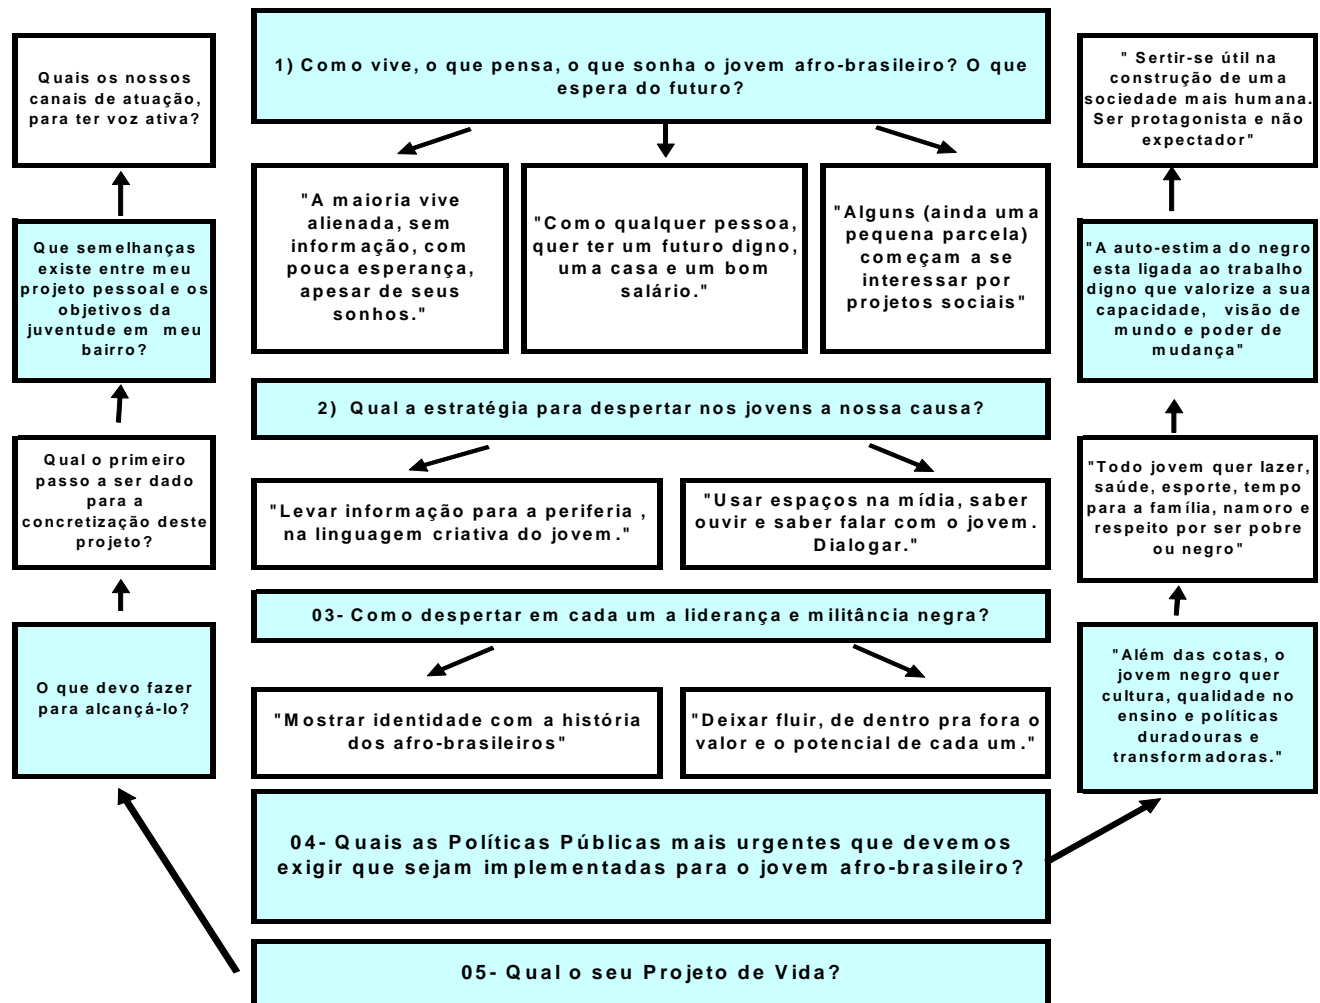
1) Como vive, o que pensa, o que sonha o jovem afro-brasileiro? O que espera do futuro?

"A maioria vive alienada, sem informação, com pouca esperança, apesar de seus sonhos."

"Como qualquer pessoa, quer ter um futuro digno, uma casa e um bom salário."

"Alguns (ainda uma pequena parcela) começam a se interessar por projetos sociais"

2) Qual a estratégia para despertar nos jovens a nossa causa?

"Levar informação para a periferia , na linguagem criativa do jovem."

"Usar espaços na mídia, saber ouvir e saber falar com o jovem. Dialogar."

03- Como despertar em cada um a liderança e militância negra?

"Mostrar identidade com a história dos afro-brasileiros"

"Deixar fluir, de dentro pra fora o valor e o potencial de cada um."

04- Quais as Políticas Públicas mais urgentes que devemos exigir que sejam implementadas para o jovem afro-brasileiro?

05- Qual o seu Projeto de Vida?

O que devo fazer para alcançá-lo?

Qual o primeiro passo a ser dado para a concretização deste projeto?

Que semelhanças existe entre meu projeto pessoal e os objetivos da juventude em meu bairro?

Quais os nossos canais de atuação, para ter voz ativa?

"Além das cotas, o jovem negro quer cultura, qualidade no ensino e políticas duradouras e transformadoras."

"Todo jovem quer lazer, saúde, esporte, tempo para a família, namoro e respeito por ser pobre ou negro"

"A auto-estima do negro esta ligada ao trabalho digno que valorize a sua capacidade, visão de mundo e poder de mudança"

" Sertir-se útil na construção de uma sociedade mais humana. Ser protagonista e não expectador"